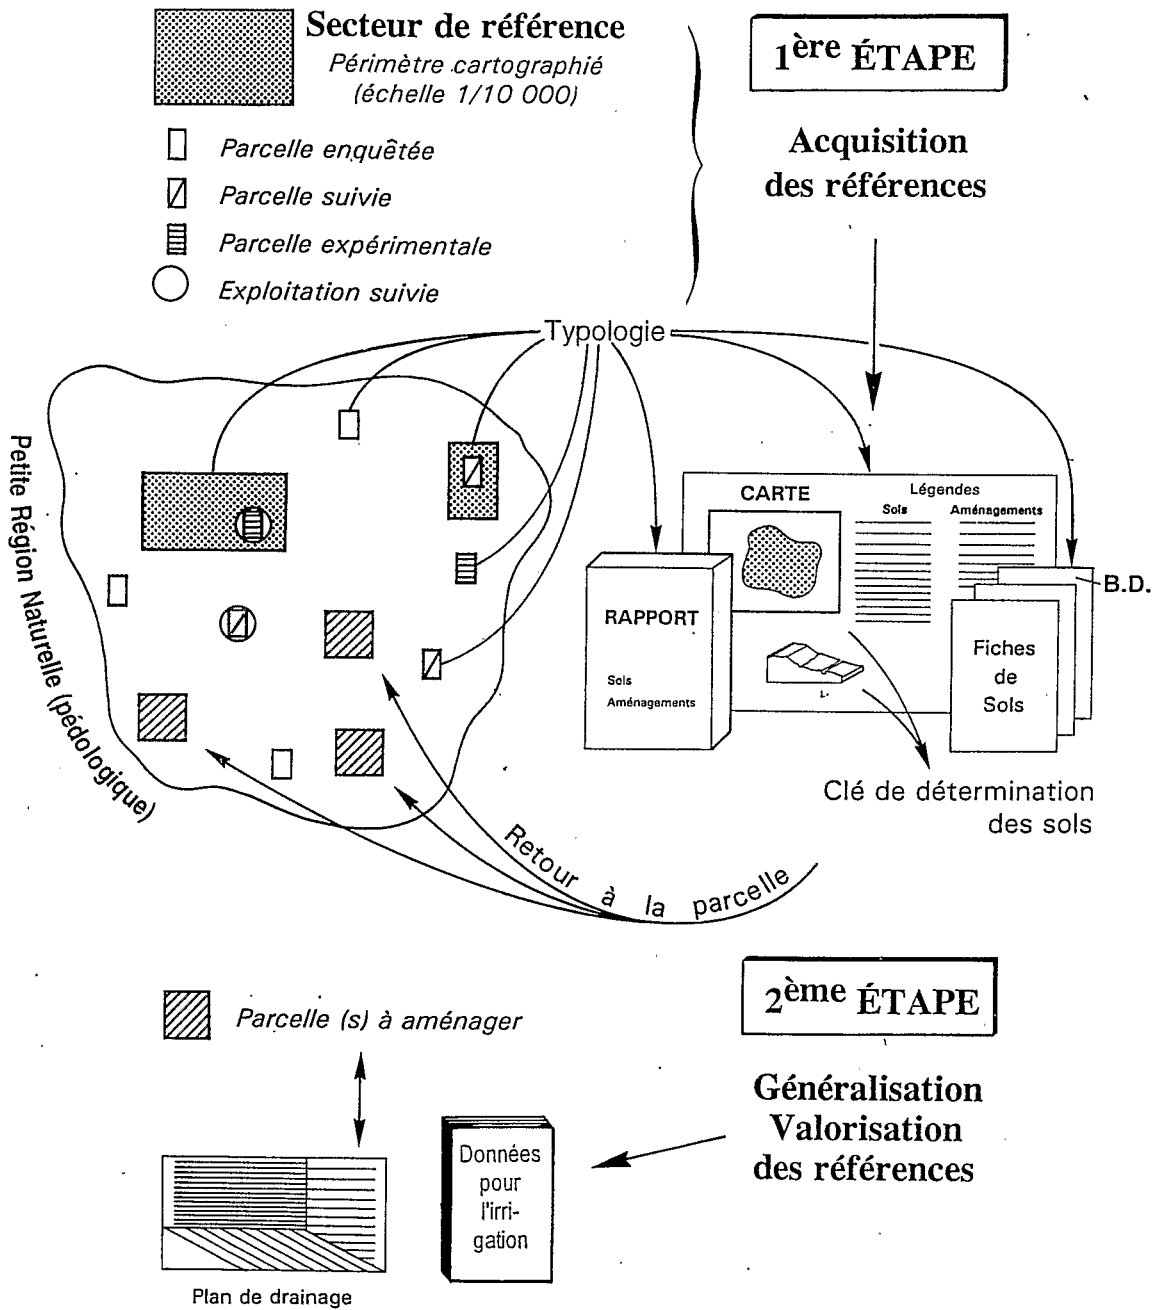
Secteur de référence
Périmètre cartographié (échelle 1/10 000)

Parcelle enquêtée
Parcelle suivie
Parcelle expérimentale
Exploitation suivie

$1^{ère}$ ÉTAPE

Acquisition des références

Typologie

Petite Région Naturelle (pédologique)

CARTE
Légendes
Sols
Aménagements

RAPPORT
Sols
Aménagements

L

B.D.

Fiches de Sols

Clé de détermination des sols

Retour à la parcelle

$2^{ème}$ ÉTAPE

Parcelle (s) à aménager

Généralisation
Valorisation
des références

Données pour l'irrigation

Plan de drainage